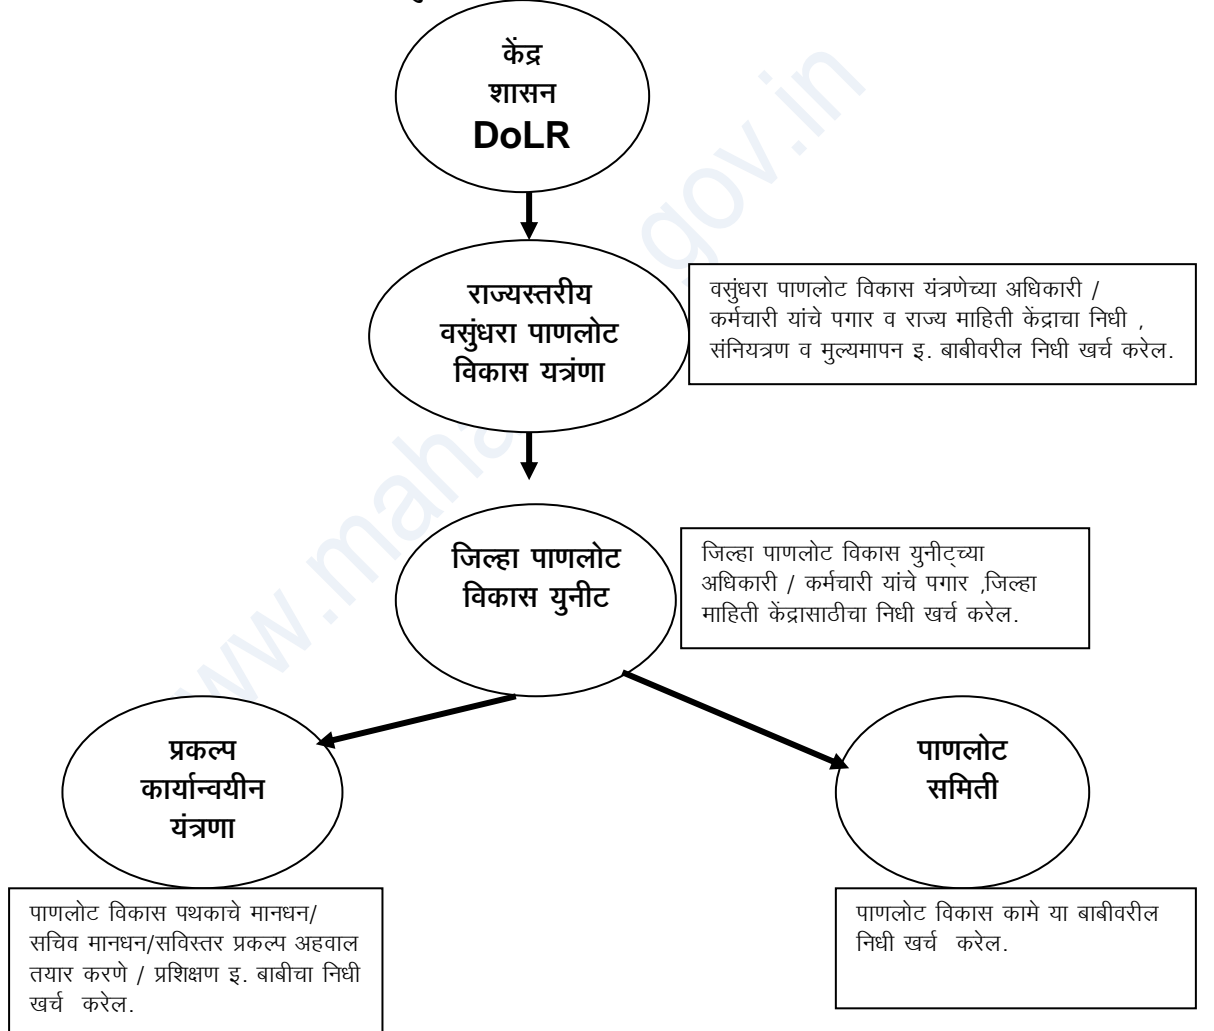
केंद्र शासन DoLR

राज्यस्तरीय वसुंधरा पाणलोट विकास यत्रंणा

वसुंधरा पाणलोट विकास यंत्रणेच्या अधिकारी / कर्मचारी यांचे पगार व राज्य माहिती केंद्राचा निधी , संनियत्रण व मुल्यमापन इ. बाबीवरील निधी खर्च करेल.

जिल्हा पाणलोट विकास युनीट

जिल्हा पाणलोट विकास युनीट्च्या अधिकारी / कर्मचारी यांचे पगार ,जिल्हा माहिती केंद्रासाठीचा निधी खर्च करेल.

प्रकल्प कार्यान्वयीन यंत्रणा

पाणलोट समिती

पाणलोट विकास पथकाचे मानधन/ सचिव मानधन/सविस्तर प्रकल्प अहवाल तयार करणे / प्रशिक्षण इ. बाबीचा निधी खर्च करेल.

पाणलोट विकास कामे या बाबीवरील निधी खर्च करेल.

www.maharashtra.gov.in